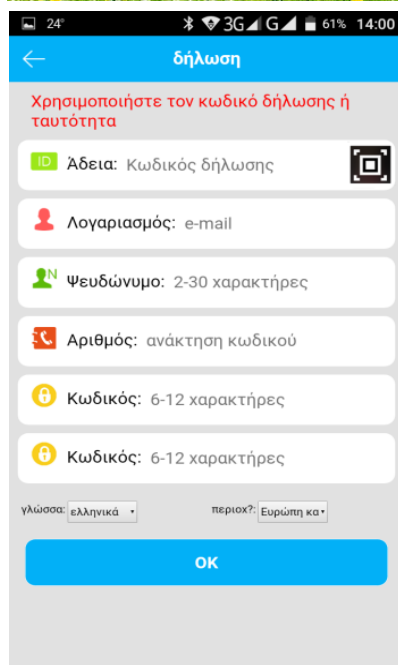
24° 3G G 61% 14:00

δήλωση

Χρησιμοποιήστε τον κωδικό δήλωσης ή ταυτότητα

ID Άδεια: Κωδικός δήλωσης

Λογαριασμός: e-mail

N Ψευδώνυμο: 2-30 χαρακτήρες

Αριθμός: ανάκτηση κωδικού

Κωδικός: 6-12 χαρακτήρες

Κωδικός: 6-12 χαρακτήρες

γλώσσα: ελληνικά

περιοχ?: Ευρώπη κα

OK